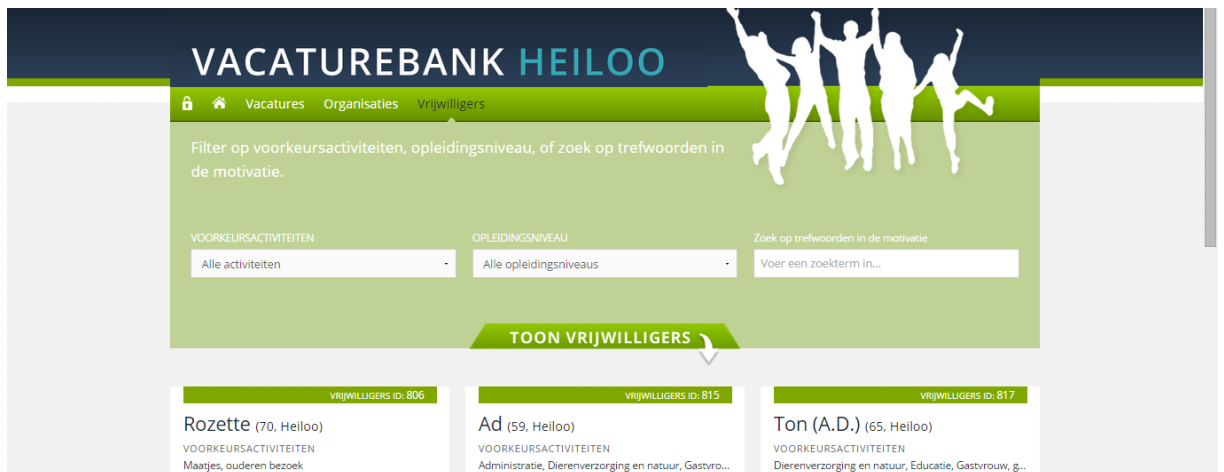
VACATUREBANK HEILOO

Vacatures Organisaties Vrijwilligers

Filter op voorkeursactiviteiten, opleidingsniveau, of zoek op trefwoorden in de motivatie.

VOORKEURSACTIVITEITEN
Alle activiteiten

OPLEIDINGSNIVEAU
Alle opleidingsniveaus

Zoek op trefwoorden in de motivatie
Voer een zoekterm in...

TOON VRIJWILLIGERS

VRIJWILLIGERS ID: 806
Rozette (70, Heiloo)
VOORKEURSACTIVITEITEN
Maatjes, ouderen bezoek

VRIJWILLIGERS ID: 815
Ad (59, Heiloo)
VOORKEURSACTIVITEITEN
Administratie, Dierenverzorging en natuur, Gastvro...

VRIJWILLIGERS ID: 817
Ton (A.D.) (65, Heiloo)
VOORKEURSACTIVITEITEN
Dierenverzorging en natuur, Educatie, Gastvrouw, g...